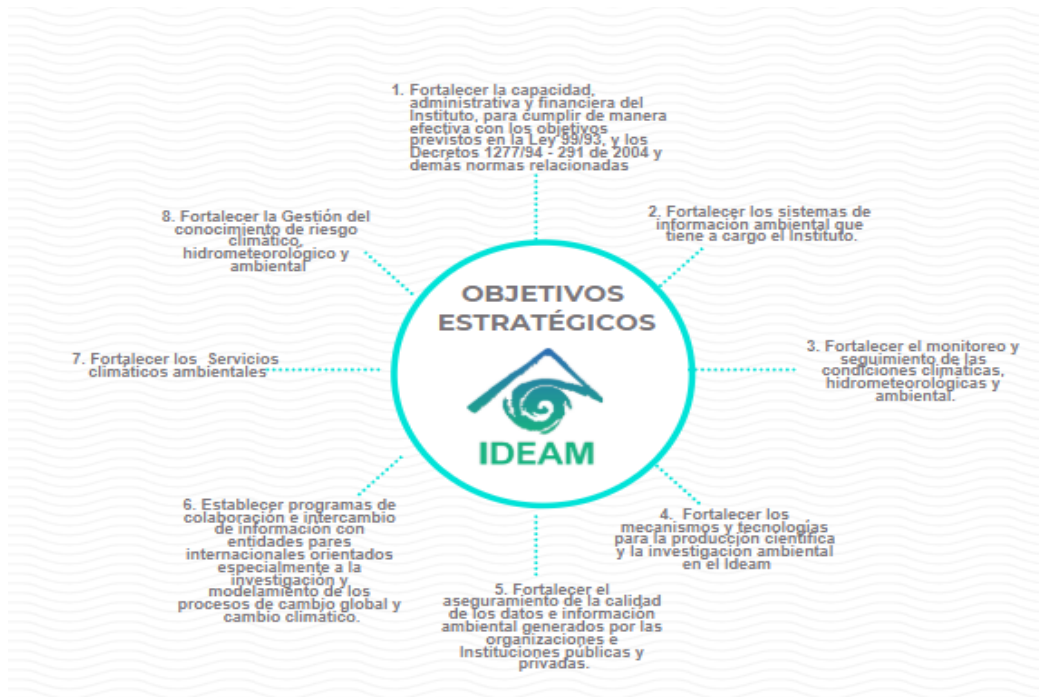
OBJETIVOS ESTRATÉGICOS

IDEAM

1. Fortalecer la capacidad, administrativa y financiera del Instituto, para cumplir de manera efectiva con los objetivos previstos en la Ley 99/93, y los Decretos 1277/94 - 291 de 2004 y demas normas relacionadas

2. Fortalecer los sistemas de información ambiental que tiene a cargo el Instituto.

3. Fortalecer el monitoreo y seguimiento de las condiciones climáticas, hidrometeorológicas y ambiental.

4. Fortalecer los mecanismos y tecnologías para la producción científica y la investigación ambiental en el Ideam

5. Fortalecer el aseguramiento de la calidad de los datos e información ambiental generados por las organizaciones e Instituciones públicas y privadas.

6. Establecer programas de colaboración e intercambio de información con entidades pares internacionales orientados especialmente a la investigación y modelamiento de los procesos de cambio global y cambio climático.

7. Fortalecer los Servicios climáticos ambientales

8. Fortalecer la Gestión del conocimiento de riesgo climático, hidrometeorológico y ambiental